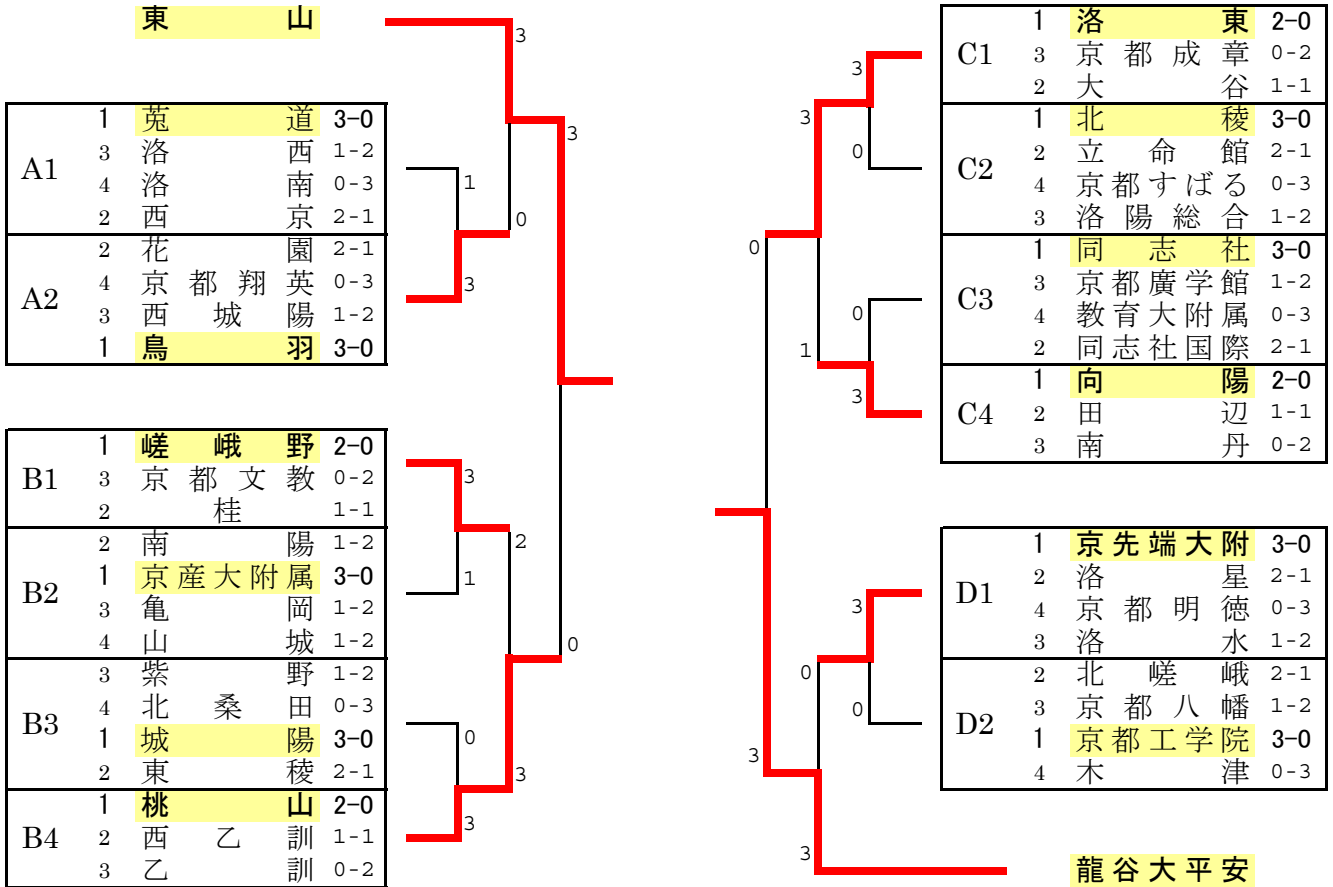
東山

| | | | |
|---|---|---|---|
| A1 | 1 | 莵道 | 3-0 |
| | 3 | 洛西 | 1-2 |
| | 4 | 洛南 | 0-3 |
| | 2 | 西京 | 2-1 |
| A2 | 2 | 花園 | 2-1 |
| | 4 | 京都翔英 | 0-3 |
| | 3 | 西城陽 | 1-2 |
| | 1 | 鳥羽 | 3-0 |

| | | | |
|---|---|---|---|
| B1 | 1 | 嵯峨野 | 2-0 |
| | 3 | 京都文教 | 0-2 |
| | 2 | 桂 | 1-1 |
| B2 | 2 | 南陽 | 1-2 |
| | 1 | 京産大附属 | 3-0 |
| | 3 | 亀岡 | 1-2 |
| | 4 | 山城 | 1-2 |
| B3 | 3 | 紫野 | 1-2 |
| | 4 | 北桑田 | 0-3 |
| | 1 | 城陽 | 3-0 |
| | 2 | 東稜 | 2-1 |
| B4 | 1 | 桃山 | 2-0 |
| | 2 | 西乙訓 | 1-1 |
| | 3 | 乙訓 | 0-2 |

3 3 1 0 3 3 2 1 0 0 3 3

| | | | |
|---|---|---|---|
| C1 | 1 | 洛東 | 2-0 |
| | 3 | 京都成章 | 0-2 |
| | 2 | 大谷 | 1-1 |
| C2 | 1 | 北稜 | 3-0 |
| | 2 | 立命館 | 2-1 |
| | 4 | 京都すばる | 0-3 |
| | 3 | 洛陽総合 | 1-2 |
| C3 | 1 | 同志社 | 3-0 |
| | 3 | 京都廣学館 | 1-2 |
| | 4 | 教育大附属 | 0-3 |
| | 2 | 同志社国際 | 2-1 |
| C4 | 1 | 向陽 | 2-0 |
| | 2 | 田辺 | 1-1 |
| | 3 | 南丹 | 0-2 |

| | | | |
|---|---|---|---|
| D1 | 1 | 京先端大附 | 3-0 |
| | 2 | 洛星 | 2-1 |
| | 4 | 京都明徳 | 0-3 |
| | 3 | 洛水 | 1-2 |
| D2 | 2 | 北嵯峨 | 2-1 |
| | 3 | 京都八幡 | 1-2 |
| | 1 | 京都工学院 | 3-0 |
| | 4 | 木津 | 0-3 |

3 3 0 0 1 3 3 0 0 3 3

龍谷大平安